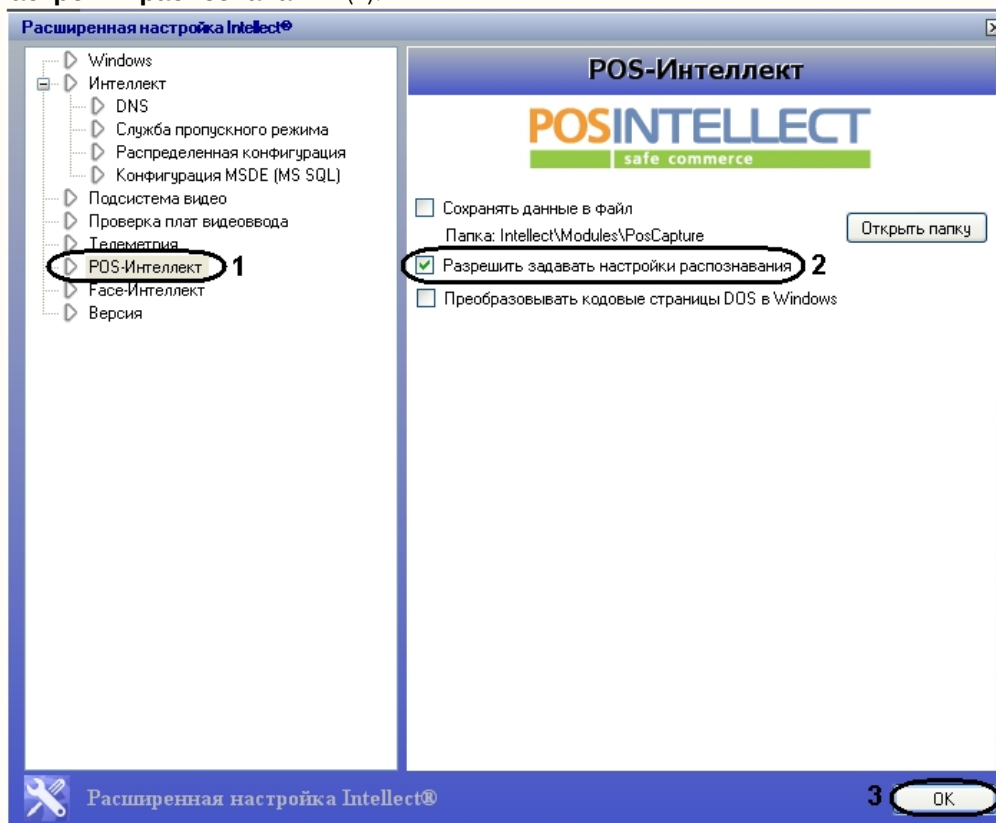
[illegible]

Расширенная настройка Intellect®

Windows
Интеллект
DNS
Служба пропускного режима
Распределенная конфигурация
Конфигурация MSDE (MS SQL)
Подсистема видео
Проверка плат видеоввода
Телеметрия
POS-Интеллект 1
Face-Интеллект
Версия

POS-Интеллект

POSINTELLECT
safe commerce

Сохранять данные в файл
Папка: Intellect\Modules\PosCapture
Открыть папку
Разрешить задавать настройки распознавания 2
Преобразовывать кодовые страницы DOS в Windows

Расширенная настройка Intellect®
3 OK